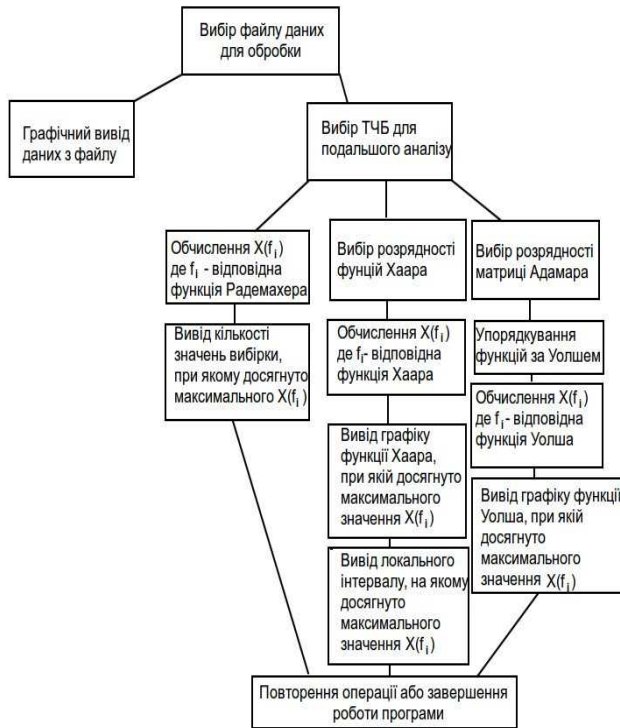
Вибір файлу даних для обробки

Графічний вивід даних з файлу

Вибір ТЧБ для подальшого аналізу

Обчислення $X(f_i)$ де $f_i$ - відповідна функція Радемахера

Вивід кількості значень вибірки, при якому досягнуто максимального $X(f_i)$

Вибір розрядності фунцій Хаара

Обчислення $X(f_i)$ де $f_i$- відповідна функція Хаара

Вивід графіку функції Хаара, при якій досягнуто максимального значення $X(f_i)$

Вивід локального інтервалу, на якому досягнуто максимального значення $X(f_i)$

Вибір розрядності матриці Адамара

Упорядкування функцій за Уолшем

Обчислення $X(f_i)$ де $f_i$ - відповідна функція Уолша

Вивід графіку функції Уолша, при якій досягнуто максимального значення $X(f_i)$

Повторення операції або завершення роботи програми